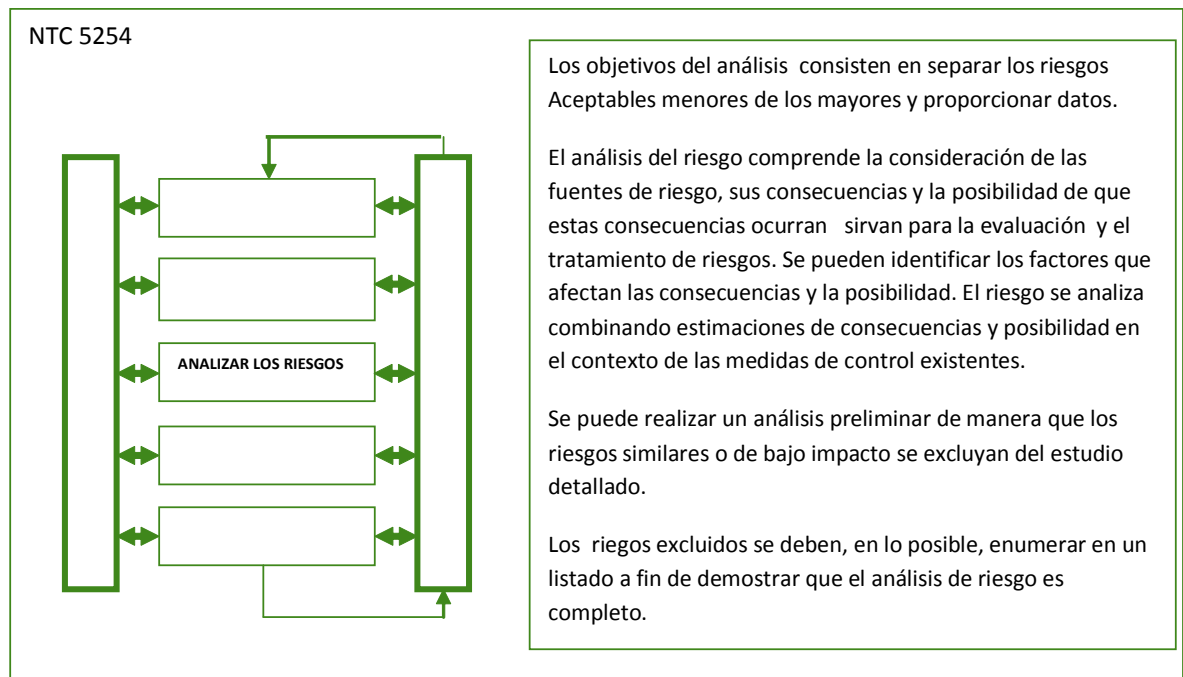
NTC 5254

ANALIZAR LOS RIESGOS

Los objetivos del análisis consisten en separar los riesgos Aceptables menores de los mayores y proporcionar datos.

El análisis del riesgo comprende la consideración de las fuentes de riesgo, sus consecuencias y la posibilidad de que estas consecuencias ocurran sirvan para la evaluación y el tratamiento de riesgos. Se pueden identificar los factores que afectan las consecuencias y la posibilidad. El riesgo se analiza combinando estimaciones de consecuencias y posibilidad en el contexto de las medidas de control existentes.

Se puede realizar un análisis preliminar de manera que los riesgos similares o de bajo impacto se excluyan del estudio detallado.

Los riegos excluidos se deben, en lo posible, enumerar en un listado a fin de demostrar que el análisis de riesgo es completo.